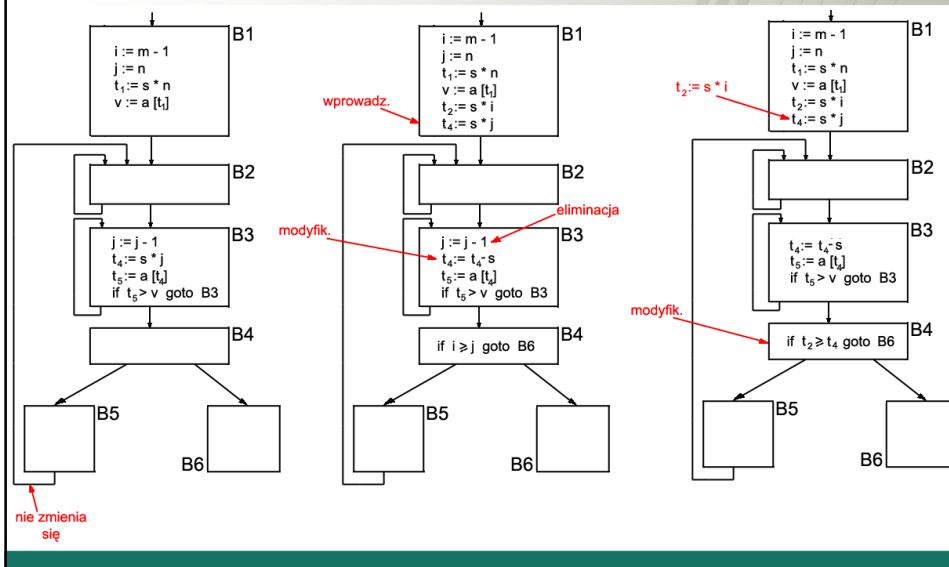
B1
i := m - 1
j := n
$t_1$:= s * n
v := a [$t_1$]

B2

B3
j := j - 1
$t_4$:= s * j
$t_5$:= a [$t_4$]
if $t_5$ > v goto B3

B4

B5

B6

nie zmienia się

wprowadz.

B1
i := m - 1
j := n
$t_1$:= s * n
v := a [$t_1$]
$t_2$:= s * i
$t_4$:= s * j

B2

eliminacja

modyfik.

B3
j := j - 1
$t_4$:= $t_4$- s
$t_5$:= a [$t_4$]
if $t_5$ > v goto B3

B4
if i ≥ j goto B6

B5

B6

$t_2$:= s * i

B1
i := m - 1
j := n
$t_1$:= s * n
v := a [$t_1$]
$t_2$:= s * i
$t_4$:= s * j

B2

B3
$t_4$:= $t_4$- s
$t_5$:= a [$t_4$]
if $t_5$ > v goto B3

modyfik.

B4
if $t_2$ ≥ $t_4$ goto B6

B5

B6